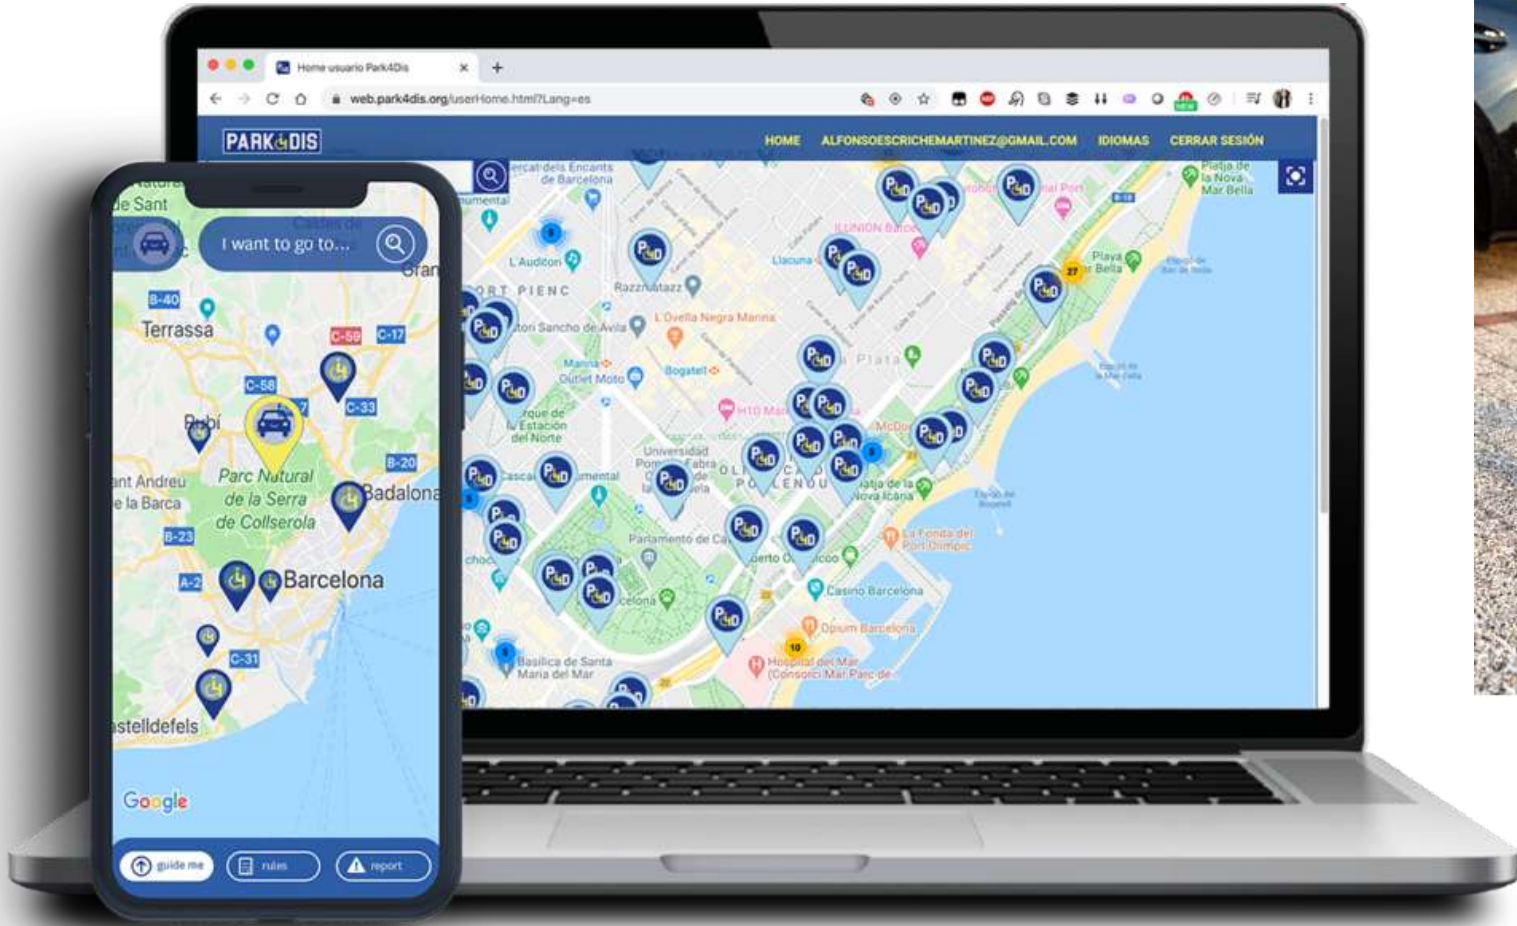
Home usuario Park4Dis
web.park4dis.org/userHome.html?Lang=es

PARK4DIS
HOME ALFONSOESCRICHEMARTINEZ@GMAIL.COM IDIOMAS CERRAR SESIÓN

Mercat dels Encants de Barcelona
L'Auditori
FORT PIENC
Razzmatazz
Llacuna
ILUNION Bach
Platja de la Nova Mar Bella
Playa Mar Bella
Antoni Sancho de Ávila
L'Ovella Negra Marina
Marina Outlet Moto
Bogatell
Parque de la Estación del Norte
H10 Marina
La Plata
Universidad Pompeu Fabra
POBLENOU
Platja de la Nova Icària
Parlamento de Catalunya
La Fonda del Port Olímpic
Casino Barcelona
Opium Barcelona
Hospital del Mar (Consorci Mar Parc de
Basílica de Santa Maria del Mar
27
10

de Sant
I want to go to...
B-40
Terrassa
C-59
C-17
C-58
C-33
Rubí
B-20
Sant Andreu de la Barca
Parc Natural de la Serra de Collserola
Badalona
B-23
A-2
Barcelona
C-31
Castelldefels
Google
guide me
rules
report